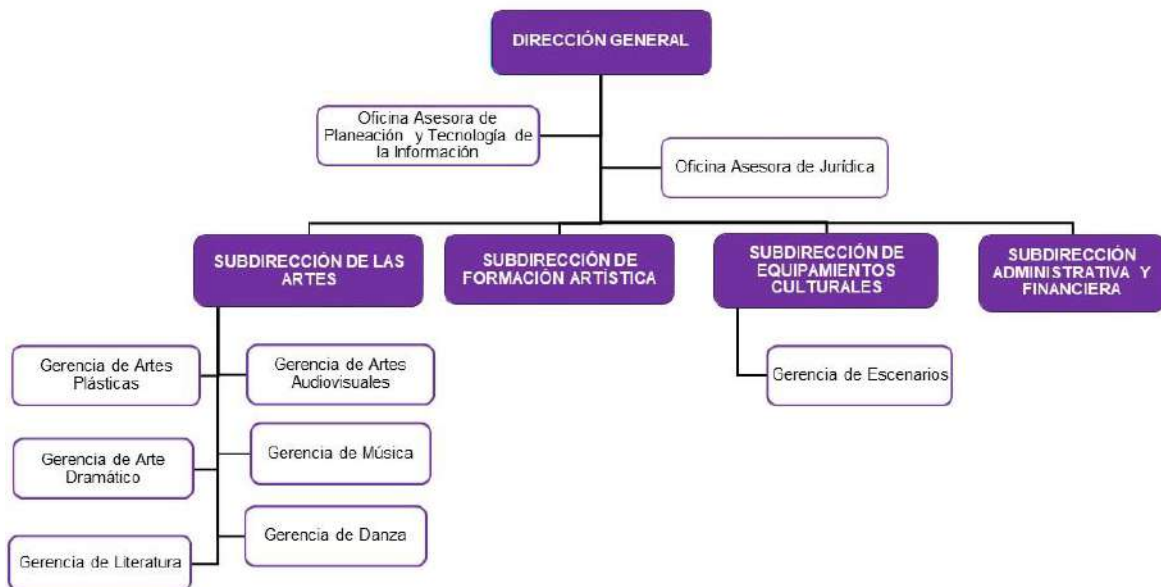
DIRECCIÓN GENERAL

Oficina Asesora de Planeación y Tecnología de la Información

Oficina Asesora de Jurídica

SUBDIRECCIÓN DE LAS ARTES

SUBDIRECCIÓN DE FORMACIÓN ARTÍSTICA

SUBDIRECCIÓN DE EQUIPAMIENTOS CULTURALES

SUBDIRECCIÓN ADMINISTRATIVA Y FINANCIERA

Gerencia de Artes Plásticas

Gerencia de Artes Audiovisuales

Gerencia de Arte Dramático

Gerencia de Música

Gerencia de Danza

Gerencia de Literatura

Gerencia de Escenarios